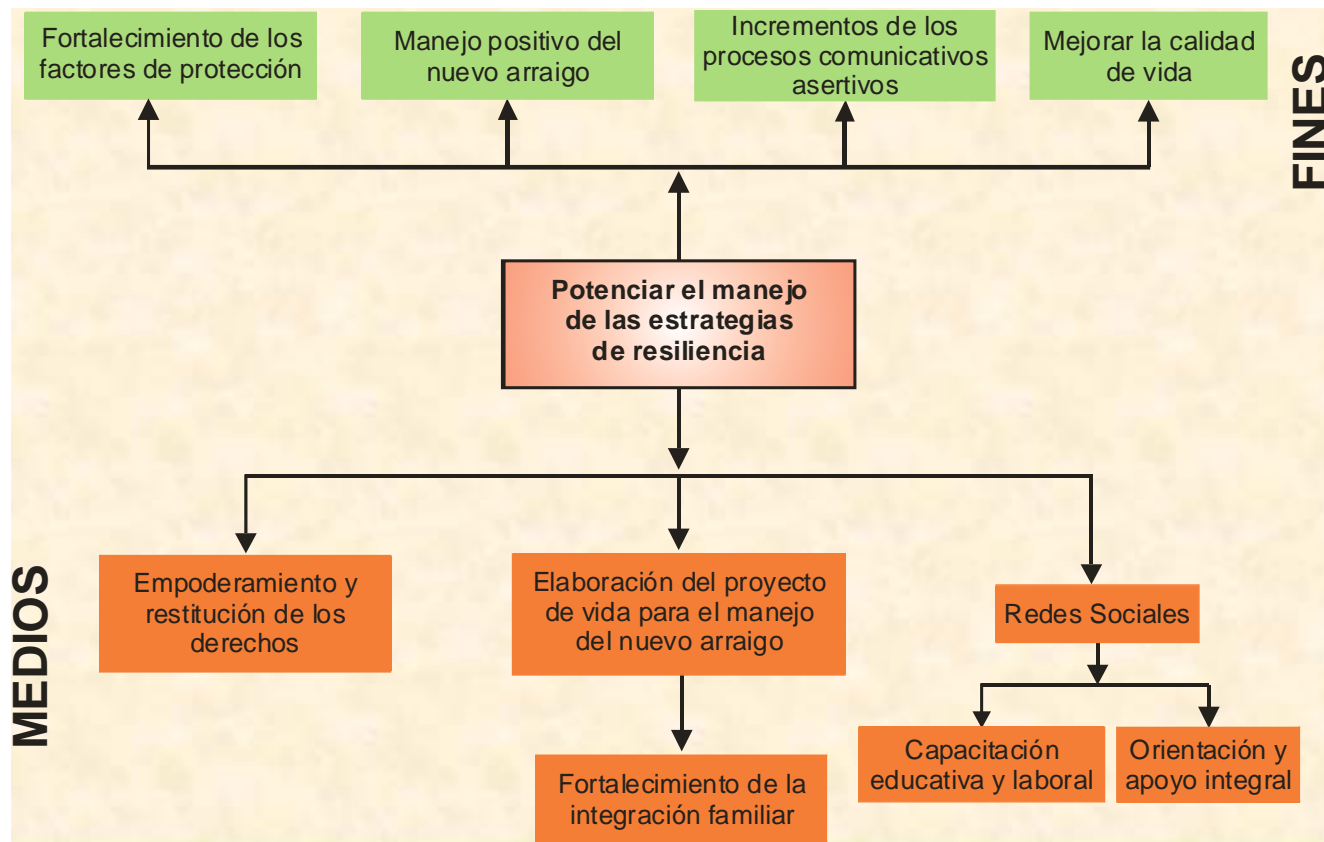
Fortalecimiento de los factores de protección

Manejo positivo del nuevo arraigo

Incrementos de los procesos comunicativos asertivos

Mejorar la calidad de vida

FINES

Potenciar el manejo de las estrategias de resiliencia

MEDIOS

Empoderamiento y restitución de los derechos

Elaboración del proyecto de vida para el manejo del nuevo arraigo

Redes Sociales

Fortalecimiento de la integración familiar

Capacitación educativa y laboral

Orientación y apoyo integral